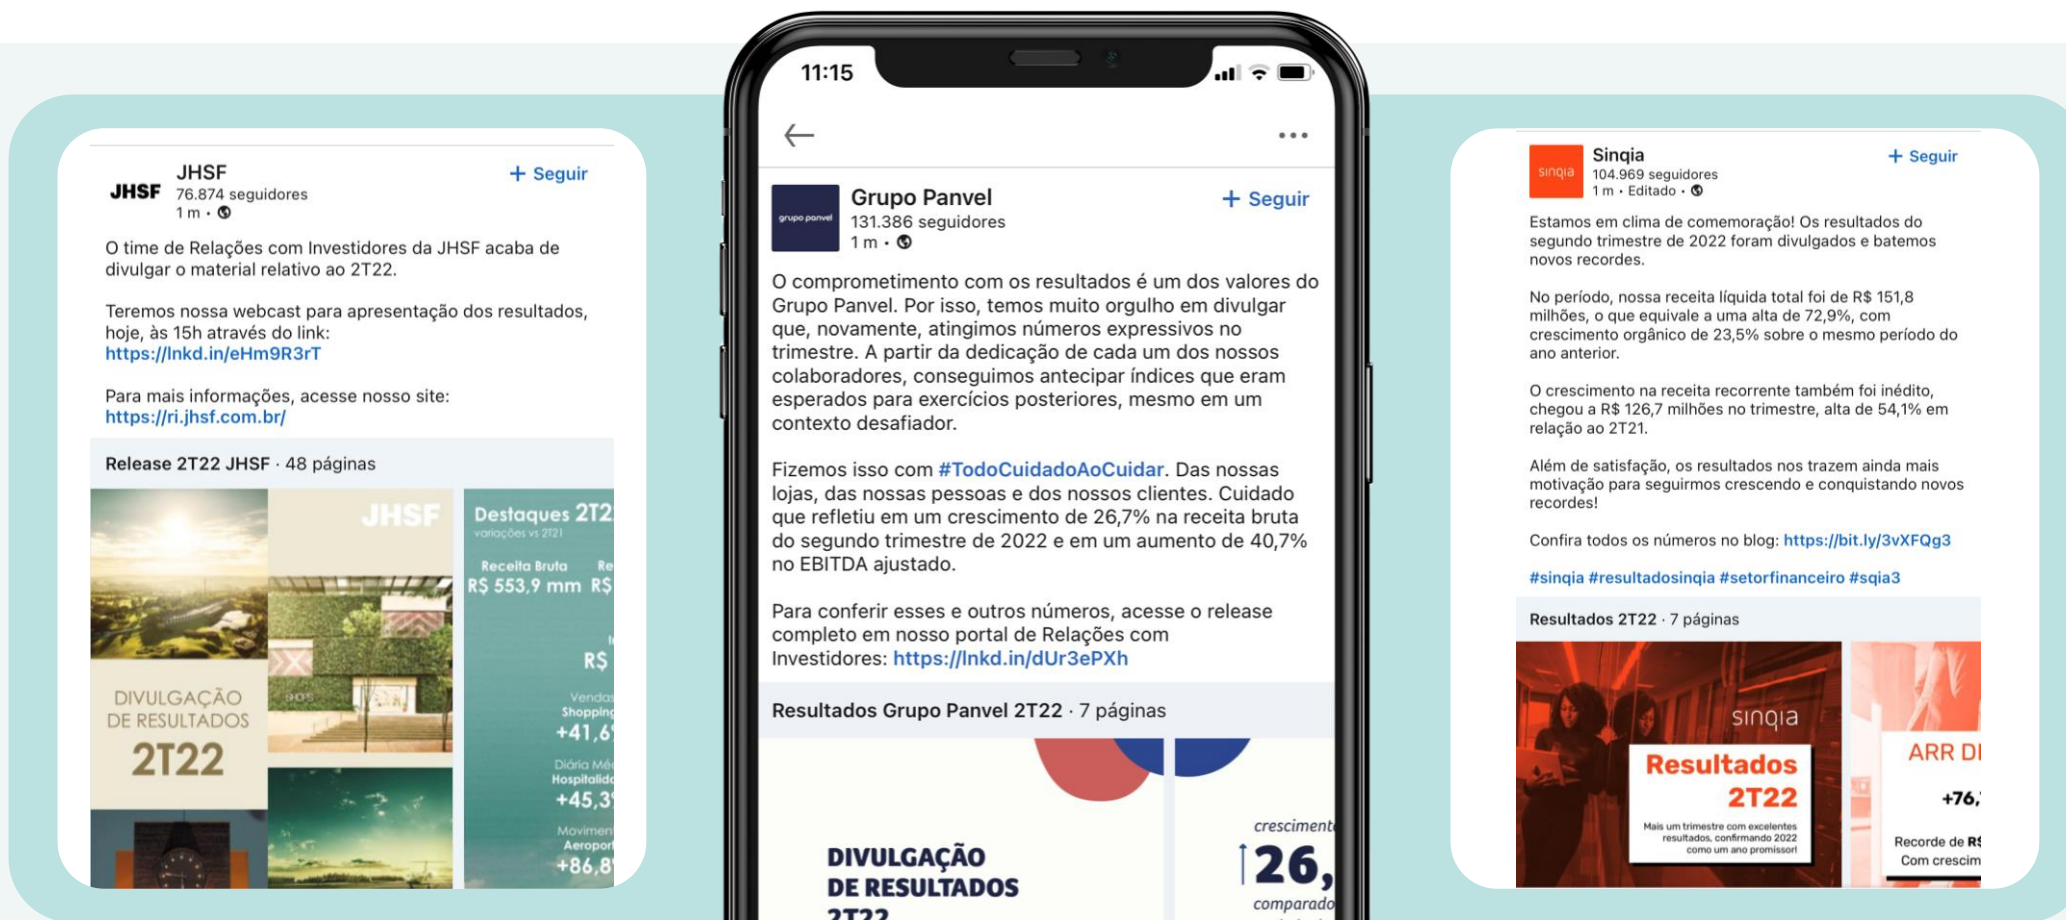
JHSF
JHSF
76.874 seguidores
1 m •

+ Seguir

O time de Relações com Investidores da JHSF acaba de divulgar o material relativo ao 2T22.

Teremos nossa webcast para apresentação dos resultados, hoje, às 15h através do link:
https://lnkd.in/eHm9R3rT

Para mais informações, acesse nosso site:
https://ri.jhsf.com.br/

Release 2T22 JHSF · 48 páginas

JHSF
DIVULGAÇÃO DE RESULTADOS
2T22

Destaques 2T2
variações vs 2T21
Receita Bruta
R$ 553,9 mm
Re
R$
R$
Vendas Shopping
+41,6
Diária Mé Hospitalid
+45,3
Movimen Aeropor
+86,8

11:15

Grupo Panvel
131.386 seguidores
1 m •

+ Seguir

O comprometimento com os resultados é um dos valores do Grupo Panvel. Por isso, temos muito orgulho em divulgar que, novamente, atingimos números expressivos no trimestre. A partir da dedicação de cada um dos nossos colaboradores, conseguimos antecipar índices que eram esperados para exercícios posteriores, mesmo em um contexto desafiador.

Fizemos isso com #TodoCuidadoAoCuidar. Das nossas lojas, das nossas pessoas e dos nossos clientes. Cuidado que refletiu em um crescimento de 26,7% na receita bruta do segundo trimestre de 2022 e em um aumento de 40,7% no EBITDA ajustado.

Para conferir esses e outros números, acesse o release completo em nosso portal de Relações com Investidores: https://lnkd.in/dUr3ePXh

Resultados Grupo Panvel 2T22 · 7 páginas

DIVULGAÇÃO DE RESULTADOS
2T22
crescimento
26,
comparado

Sinqia
104.969 seguidores
1 m • Editado •

+ Seguir

Estamos em clima de comemoração! Os resultados do segundo trimestre de 2022 foram divulgados e batemos novos recordes.

No período, nossa receita líquida total foi de R$ 151,8 milhões, o que equivale a uma alta de 72,9%, com crescimento orgânico de 23,5% sobre o mesmo período do ano anterior.

O crescimento na receita recorrente também foi inédito, chegou a R$ 126,7 milhões no trimestre, alta de 54,1% em relação ao 2T21.

Além de satisfação, os resultados nos trazem ainda mais motivação para seguirmos crescendo e conquistando novos recordes!

Confira todos os números no blog: https://bit.ly/3vXFQg3

#sinqia #resultadosinqia #setorfinanceiro #sqia3

Resultados 2T22 · 7 páginas

sinqia
Resultados
2T22
Mais um trimestre com excelentes resultados, confirmando 2022 como um ano promissor!

ARR D
+76,
Recorde de R
Com crescim